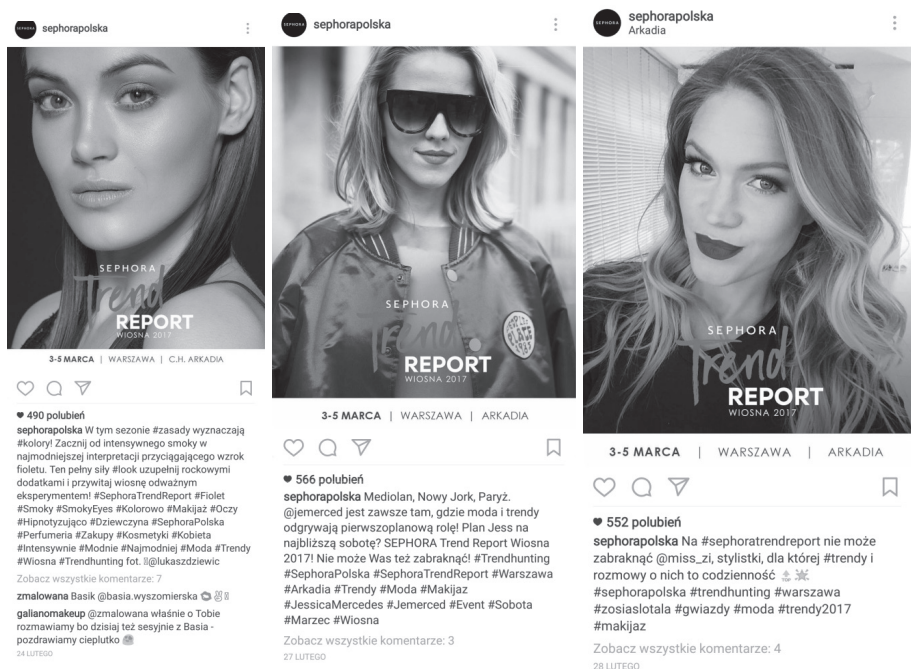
sephorapolska

SEPHORA
Trend
REPORT
WIOSNA 2017

3-5 MARCA | WARSZAWA | C.H. ARKADIA

♥ 490 polubień
sephorapolska W tym sezonie #zasady wyznaczają #kolory! Zacznij od intensywnego smoky w najmodniejszej interpretacji przyciągającego wzrok fioletu. Ten pełny siły #look uzupełnij rockowymi dodatkami i przywitaj wiosnę odważnym eksperymentem! #SephoraTrendReport #Fiolet #Smoky #SmokyEyes #Kolorowo #Makijaż #Oczy #Hipnotyzująco #Dziewczyna #SephoraPolska #Perfumeria #Zakupy #Kosmetyki #Kobieta #Intensywnie #Modnie #Najmodniej #Moda #Trendy #Wiosna #Trendhunting fot. @lukaszdziewic
Zobacz wszystkie komentarze: 7
zmalowana Basik @basia.wyszomierska
galianomakeup @zmalowana właśnie o Tobie rozmawiamy bo dzisiaj też sesyjnie z Basia - pozdrawiamy cieplutko
24 LUTEGO

sephorapolska

SEPHORA
Trend
REPORT
WIOSNA 2017

3-5 MARCA | WARSZAWA | ARKADIA

♥ 566 polubień
sephorapolska Mediolan, Nowy Jork, Paryż. @jemerced jest zawsze tam, gdzie moda i trendy odgrywają pierwszoplanową rolę! Plan Jess na najbliższą sobotę? SEPHORA Trend Report Wiosna 2017! Nie może Was też zabraknąć! #Trendhunting #SephoraPolska #SephoraTrendReport #Warszawa #Arkadia #Trendy #Moda #Makijaz #JessicaMercedes #Jemerced #Event #Sobota #Marzec #Wiosna
Zobacz wszystkie komentarze: 3
27 LUTEGO

sephorapolska
Arkadia

SEPHORA
Trend
REPORT
WIOSNA 2017

3-5 MARCA | WARSZAWA | ARKADIA

♥ 552 polubień
sephorapolska Na #sephoratrendreport nie może zabraknąć @miss_zi, stylistki, dla której #trendy i rozmowy o nich to codzienność
#sephorapolska #trendhunting #warszawa #zosiaslotala #gwiazdy #moda #trendy2017 #makijaz
Zobacz wszystkie komentarze: 4
28 LUTEGO